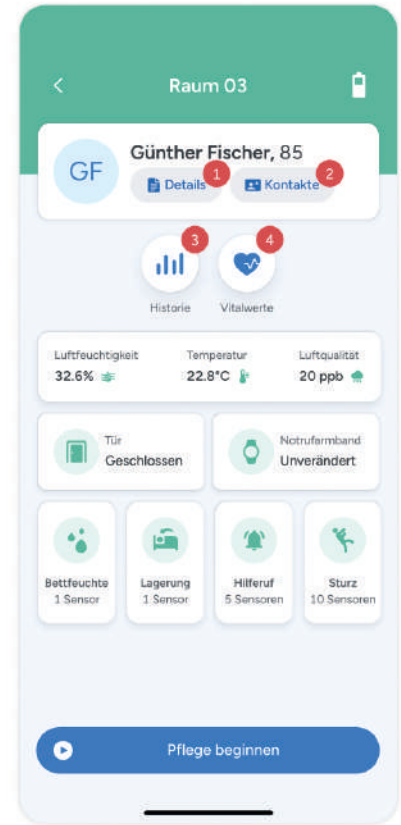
<

Raum 03

GF

Günther Fischer, 85

Details 1

Kontakte 2

3

4

Historie

Vitalwerte

Luftfeuchtigkeit
32.6%

Temperatur
22.8°C

Luftqualität
20 ppb

Tür
Geschlossen

Notrufarmband
Unverändert

Bettfeuchte
1 Sensor

Lagerung
1 Sensor

Hilferuf
5 Sensoren

Sturz
10 Sensoren

Pflege beginnen